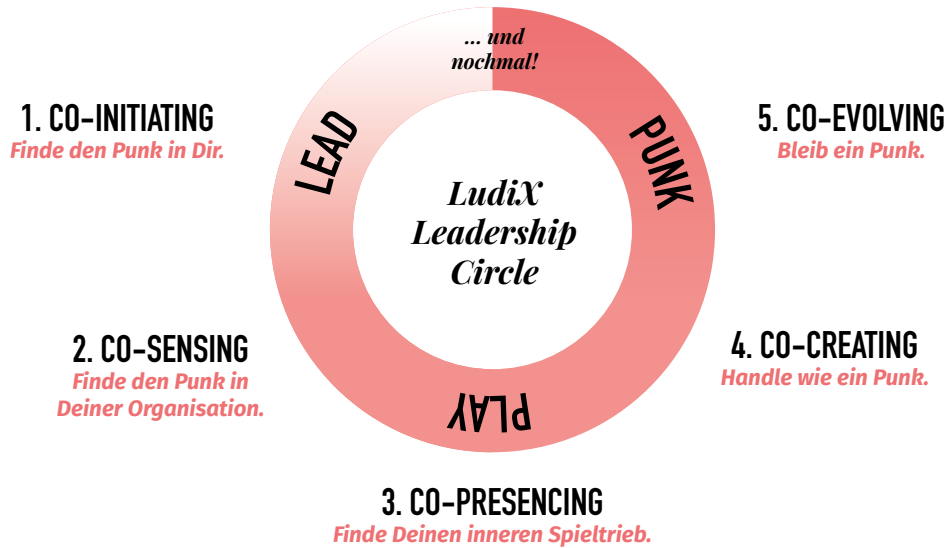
... und nochmal!

1. CO-INITIATING
Finde den Punk in Dir.

LEAD

PUNK

5. CO-EVOLVING
Bleib ein Punk.

LudiX
Leadership
Circle

2. CO-SENSING
Finde den Punk in Deiner Organisation.

4. CO-CREATING
Handle wie ein Punk.

PLAY

3. CO-PRESENCING
Finde Deinen inneren Spieltrieb.